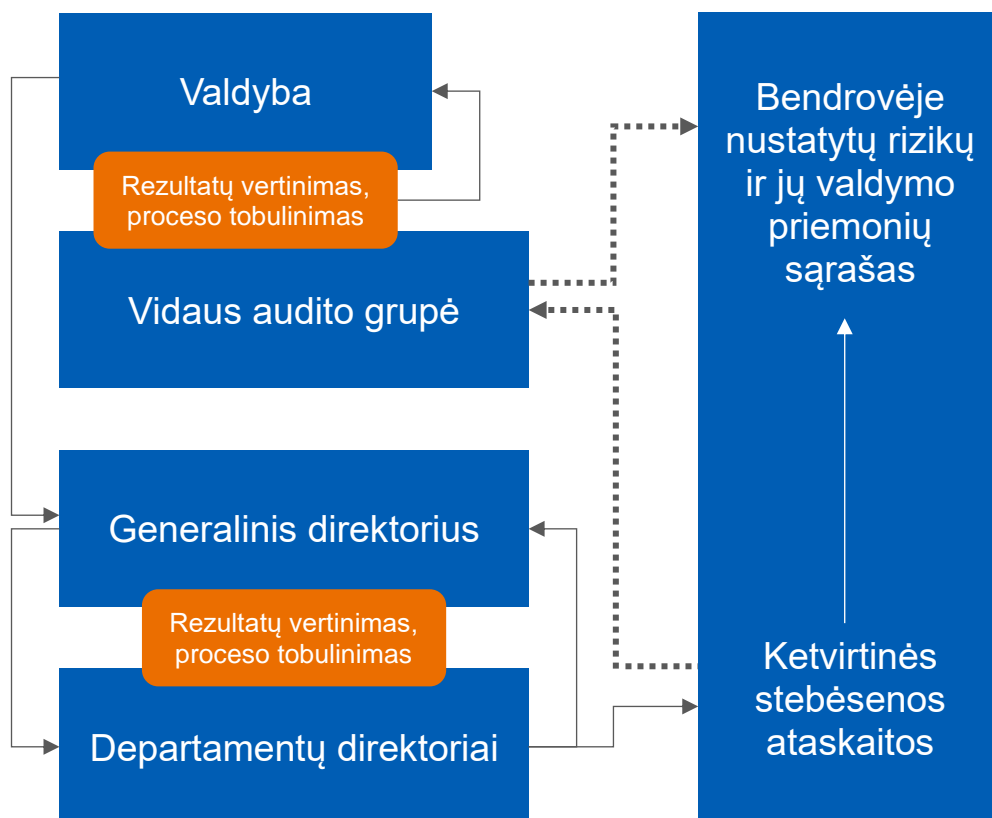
Valdyba

Rezultatų vertinimas, proceso tobulinimas

Vidaus audito grupė

Generalinis direktorius

Rezultatų vertinimas, proceso tobulinimas

Departamentų direktoriai

Bendrovėje nustatytų rizikų ir jų valdymo priemonių sąrašas

Ketvirtinės stebėsenos ataskaitos